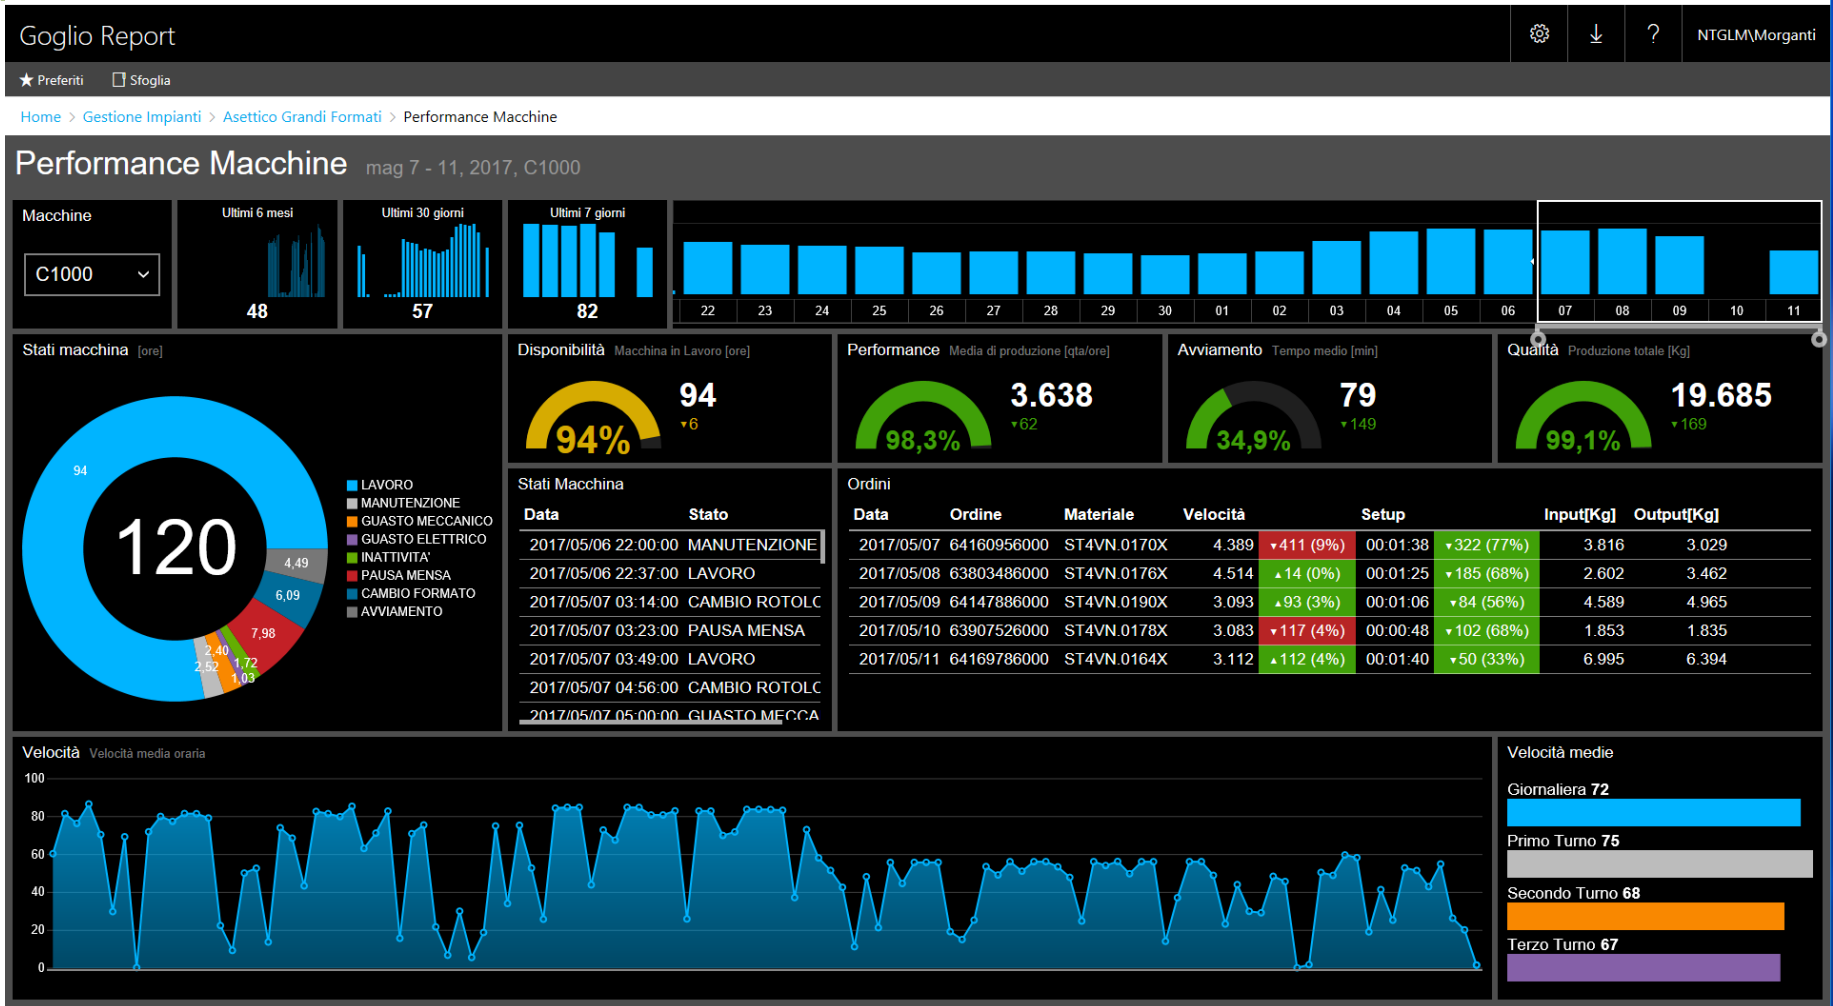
Goglio Report

NTGLM\Morganti

Preferiti Sfoglia

Home > Gestione Impianti > Asettico Grandi Formati > Performance Macchine

Performance Macchine mag 7 - 11, 2017, C1000

Macchine

C1000

Ultimi 6 mesi
48

Ultimi 30 giorni
57

Ultimi 7 giorni
82

22 23 24 25 26 27 28 29 30 01 02 03 04 05 06 07 08 09 10 11

Stati macchina [ore]

94
120
4,49
6,09
7,98
2,40
2,52
1,72
1,03

LAVORO
MANUTENZIONE
GUASTO MECCANICO
GUASTO ELETTRICO
INATTIVITA'
PAUSA MENSA
CAMBIO FORMATO
AVVIAMENTO

Disponibilità Macchina in Lavoro [ore]
94%
94
▾6

Performance Media di produzione [qta/ore]
98,3%
3.638
▾62

Avviamento Tempo medio [min]
34,9%
79
▾149

Qualità Produzione totale [Kg]
99,1%
19.685
▾169

Stati Macchina

| Data | Stato |
|---|---|
| 2017/05/06 22:00:00 | MANUTENZIONE |
| 2017/05/06 22:37:00 | LAVORO |
| 2017/05/07 03:14:00 | CAMBIO ROTOLC |
| 2017/05/07 03:23:00 | PAUSA MENSA |
| 2017/05/07 03:49:00 | LAVORO |
| 2017/05/07 04:56:00 | CAMBIO ROTOLC |
| 2017/05/07 05:00:00 | GUASTO MECCA |

Ordini

| Data | Ordine | Materiale | Velocità | | Setup | | Input[Kg] | Output[Kg] |
|---|---|---|---|---|---|---|---|---|
| 2017/05/07 | 64160956000 | ST4VN.0170X | 4.389 | ▾411 (9%) | 00:01:38 | ▾322 (77%) | 3.816 | 3.029 |
| 2017/05/08 | 63803486000 | ST4VN.0176X | 4.514 | ▴14 (0%) | 00:01:25 | ▾185 (68%) | 2.602 | 3.462 |
| 2017/05/09 | 64147886000 | ST4VN.0190X | 3.093 | ▴93 (3%) | 00:01:06 | ▾84 (56%) | 4.589 | 4.965 |
| 2017/05/10 | 63907526000 | ST4VN.0178X | 3.083 | ▾117 (4%) | 00:00:48 | ▾102 (68%) | 1.853 | 1.835 |
| 2017/05/11 | 64169786000 | ST4VN.0164X | 3.112 | ▴112 (4%) | 00:01:40 | ▾50 (33%) | 6.995 | 6.394 |

Velocità Velocità media oraria

100
80
60
40
20
0

Velocità medie

Giornaliera 72

Primo Turno 75

Secondo Turno 68

Terzo Turno 67